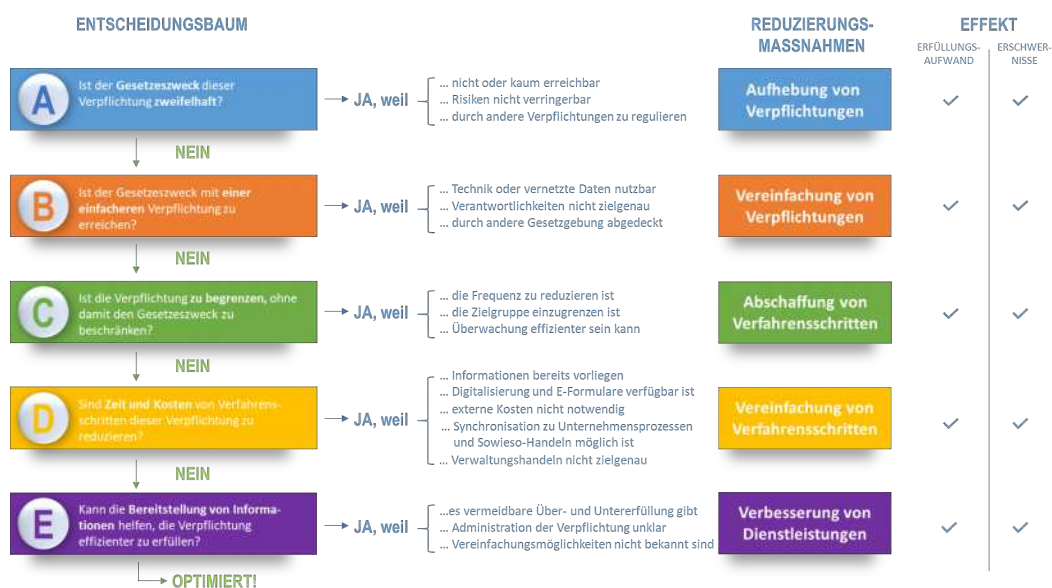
ENTSCHEIDUNGSBAUM

REDUZIERUNGS-MASSNAHMEN

EFFEKT

ERFÜLLUNGS-AUFWAND

ERSCHWER-NISSE

A

Ist der Gesetzeszweck dieser Verpflichtung zweifelhaft?

JA, weil

... nicht oder kaum erreichbar
... Risiken nicht verringerbar
... durch andere Verpflichtungen zu regulieren

Aufhebung von Verpflichtungen

✓ ✓

NEIN

B

Ist der Gesetzeszweck mit einer einfacheren Verpflichtung zu erreichen?

JA, weil

... Technik oder vernetzte Daten nutzbar
... Verantwortlichkeiten nicht zielgenau
... durch andere Gesetzgebung abgedeckt

Vereinfachung von Verpflichtungen

✓ ✓

NEIN

C

Ist die Verpflichtung zu begrenzen, ohne damit den Gesetzeszweck zu beschränken?

JA, weil

... die Frequenz zu reduzieren ist
... die Zielgruppe einzugrenzen ist
... Überwachung effizienter sein kann

Abschaffung von Verfahrensschritten

✓ ✓

NEIN

D

Sind Zeit und Kosten von Verfahrensschritten dieser Verpflichtung zu reduzieren?

JA, weil

... Informationen bereits vorliegen
... Digitalisierung und E-Formulare verfügbar ist
... externe Kosten nicht notwendig
... Synchronisation zu Unternehmensprozessen und Sowieso-Handeln möglich ist
... Verwaltungshandeln nicht zielgenau

Vereinfachung von Verfahrensschritten

✓ ✓

NEIN

E

Kann die Bereitstellung von Informationen helfen, die Verpflichtung effizienter zu erfüllen?

JA, weil

...es vermeidbare Über- und Untererfüllung gibt
... Administration der Verpflichtung unklar
... Vereinfachungsmöglichkeiten nicht bekannt sind

Verbesserung von Dienstleistungen

✓ ✓

OPTIMIERT!